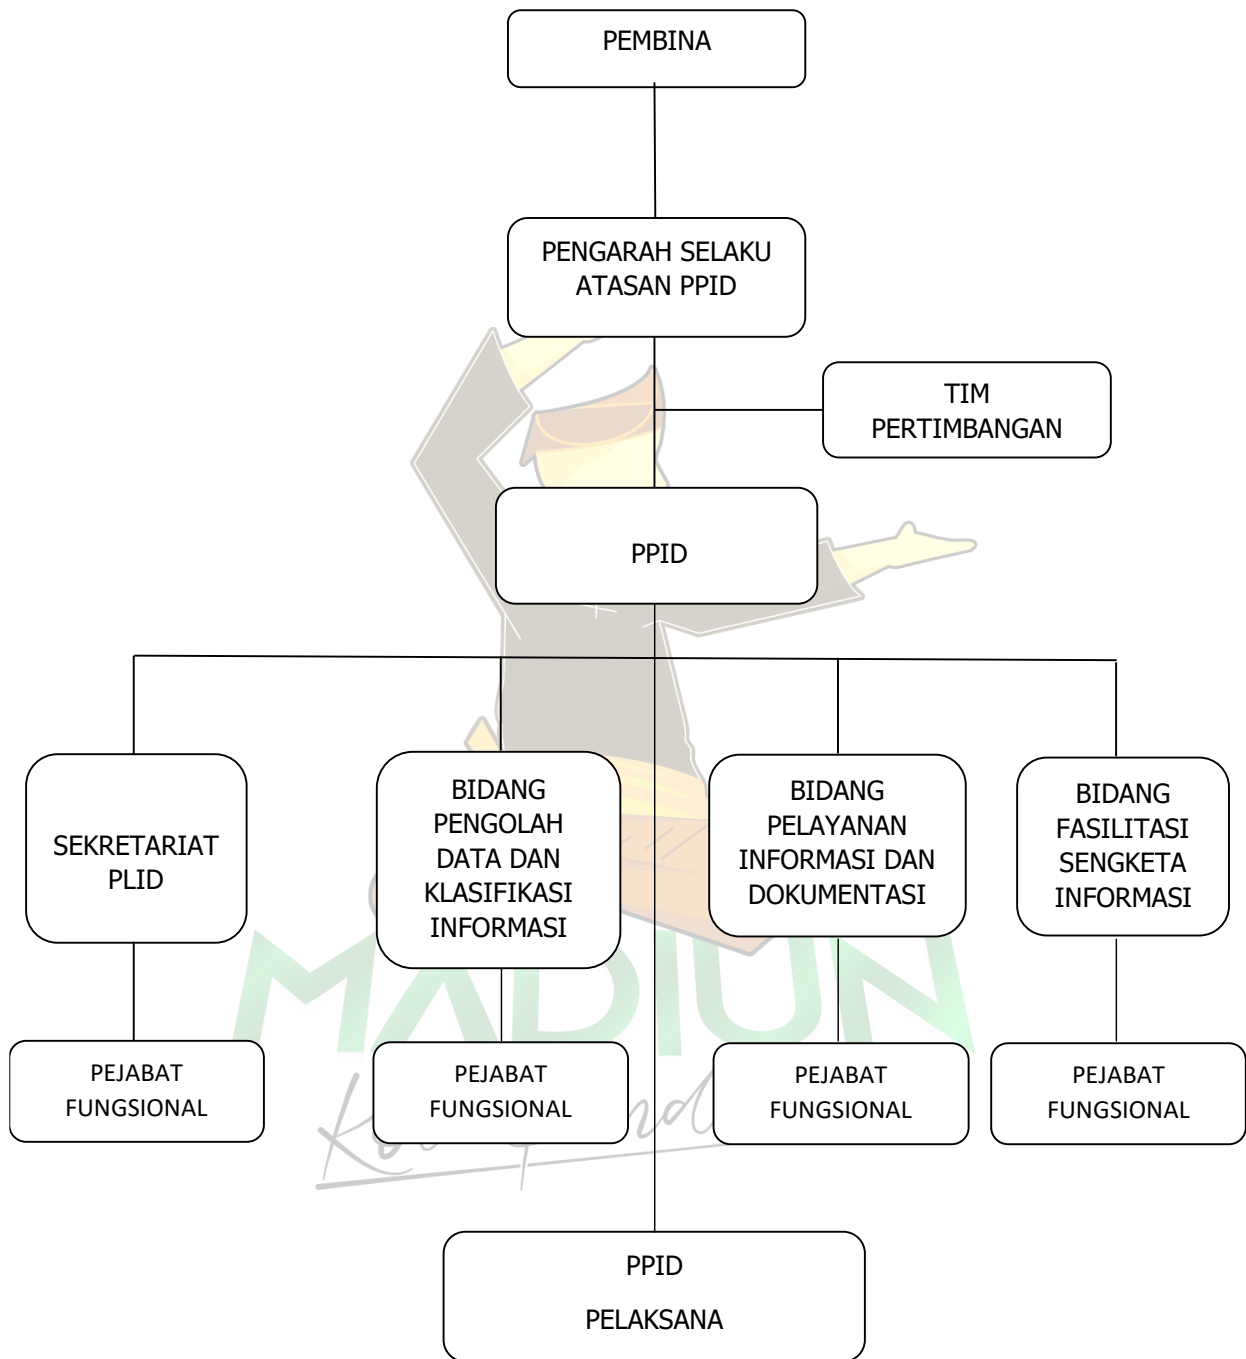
PEMBINA

PENGARAH SELAKU ATASAN PPID

TIM PERTIMBANGAN

PPID

SEKRETARIAT PLID

BIDANG PENGOLAH DATA DAN KLASIFIKASI INFORMASI

BIDANG PELAYANAN INFORMASI DAN DOKUMENTASI

BIDANG FASILITASI SENGKETA INFORMASI

PEJABAT FUNGSIONAL

PEJABAT FUNGSIONAL

PEJABAT FUNGSIONAL

PEJABAT FUNGSIONAL

MADIUN

PPID

PELAKSANA